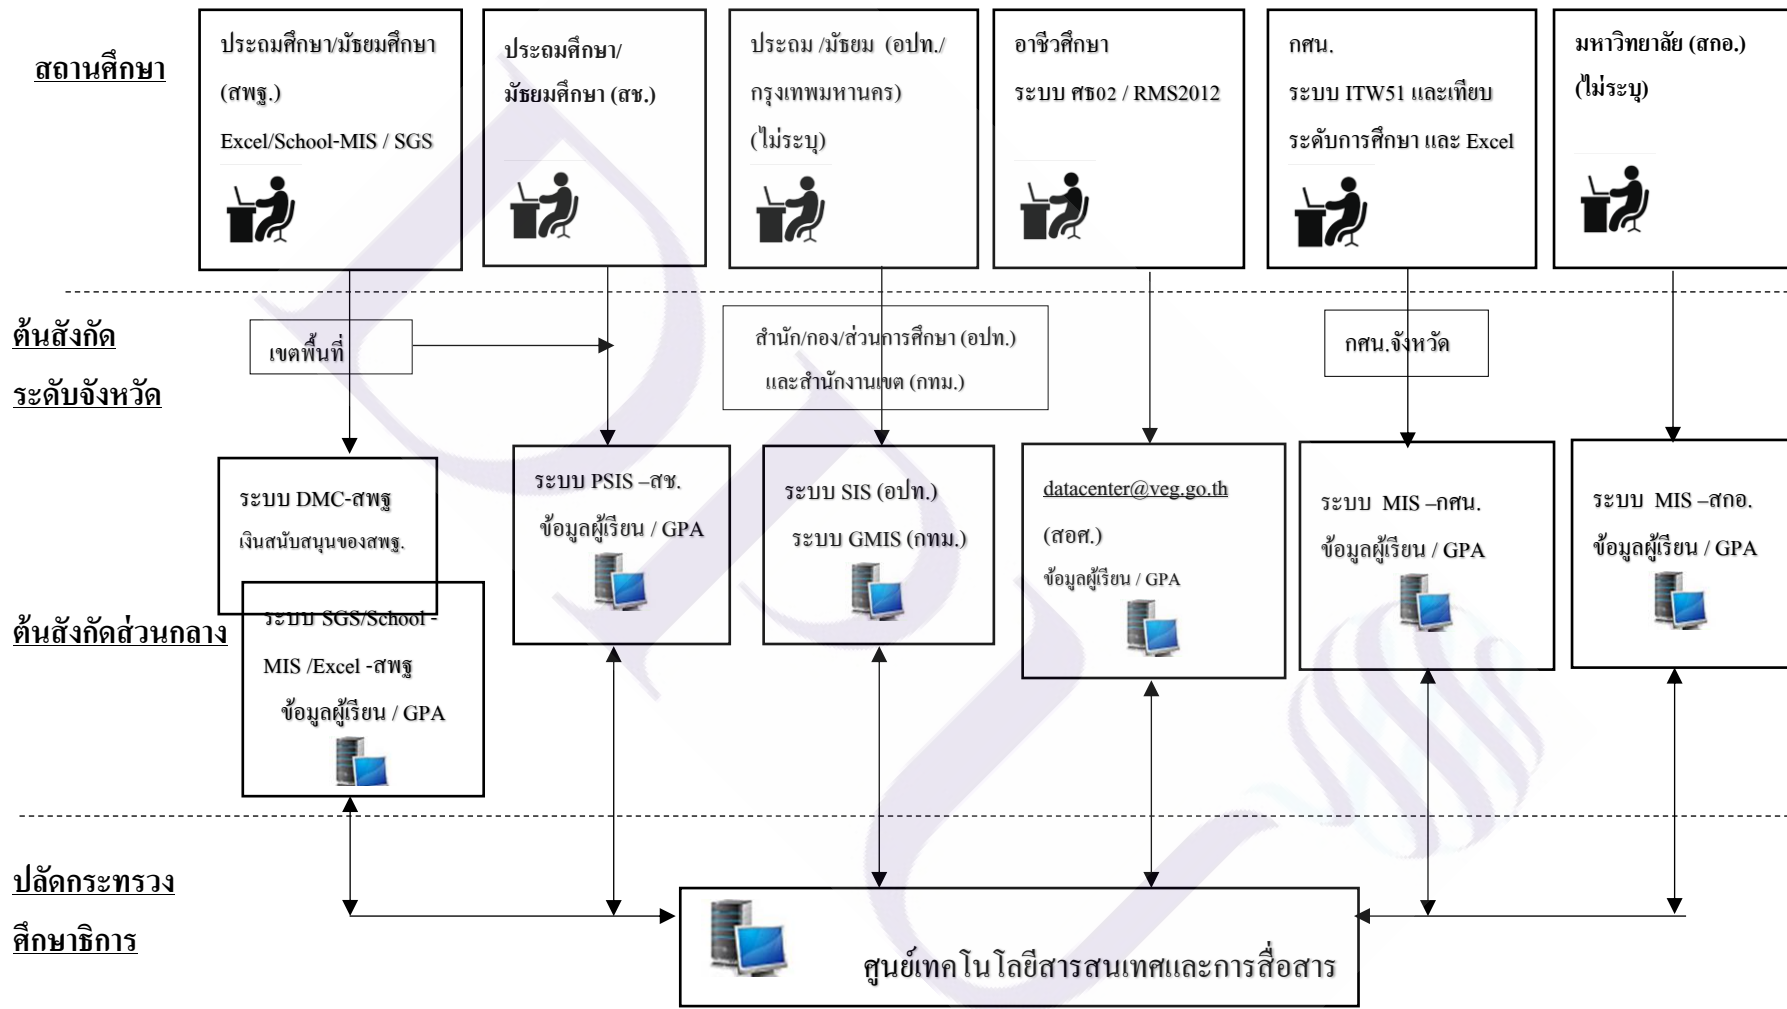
สถานศึกษา

ประถมศึกษา/มัธยมศึกษา (สพฐ.) Excel/School-MIS / SGS

ประถมศึกษา/ มัธยมศึกษา (สช.)

ประถม /มัธยม (อปท./ กรุงเทพมหานคร) (ไม่ระบุ)

อาชีวศึกษา ระบบ ศธ02 / RMS2012

กศน. ระบบ ITW51 และเทียบระดับการศึกษา และ Excel

มหาวิทยาลัย (สกอ.) (ไม่ระบุ)

ต้นสังกัด ระดับจังหวัด

เขตพื้นที่

สำนัก/กอง/ส่วนการศึกษา (อปท.) และสำนักงานเขต (กทม.)

กศน.จังหวัด

ระบบ DMC-สพฐ เงินสนับสนุนของสพฐ.

ระบบ PSIS –สช. ข้อมูลผู้เรียน / GPA

ระบบ SIS (อปท.) ระบบ GMIS (กทม.)

datacenter@veg.go.th (สอศ.) ข้อมูลผู้เรียน / GPA

ระบบ MIS –กศน. ข้อมูลผู้เรียน / GPA

ระบบ MIS –สกอ. ข้อมูลผู้เรียน / GPA

ต้นสังกัดส่วนกลาง

ระบบ SGS/School - MIS /Excel -สพฐ ข้อมูลผู้เรียน / GPA

ปลัดกระทรวง ศึกษาธิการ

ศูนย์เทคโนโลยีสารสนเทศและการสื่อสาร